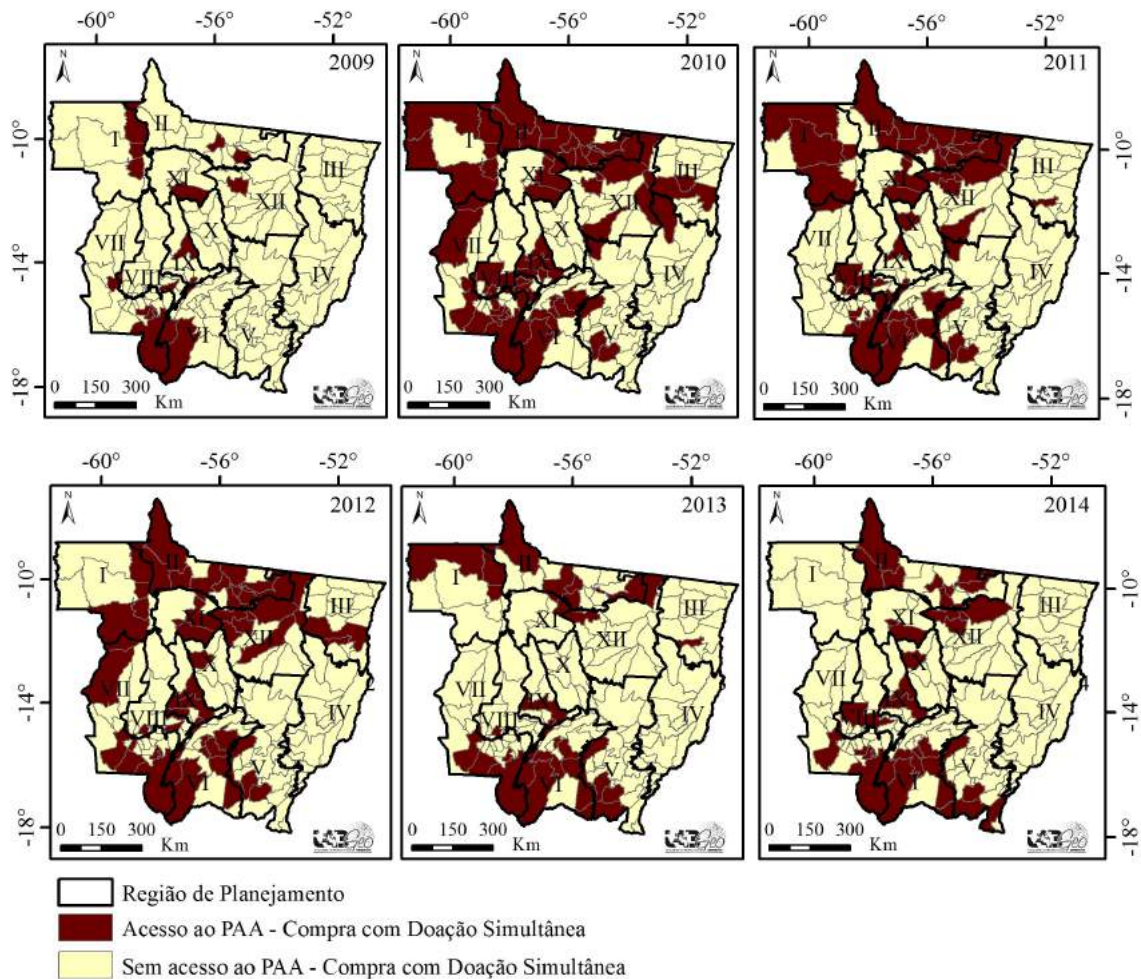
-60° -56° -52°

2009

N

-10°
-14°
-18°

I II III XI XII X VII VIII IX IV VI V

0 150 300
Km

LABGEO

-60° -56° -52°

2010

N

I II III XI XII X VII VIII IX IV VI V

0 150 300
Km

LABGEO

-60° -56° -52°

2011

N

-10°
-14°
-18°

I II III XI XII X VII IX IV VI V

0 150 300
Km

LABGEO

-60° -56° -52°

2012

N

-10°
-14°
-18°

I II III XI XII X VII VIII IX IV VI V

0 150 300
Km

LABGEO

-60° -56° -52°

2013

N

I II III XI XII X VII VIII IX IV VI V

0 150 300
Km

LABGEO

-60° -56° -52°

2014

N

-10°
-14°
-18°

I II III XI XII X VII VIII IV VI V

0 150 300
Km

LABGEO

Região de Planejamento
Acesso ao PAA - Compra com Doação Simultânea
Sem acesso ao PAA - Compra com Doação Simultânea